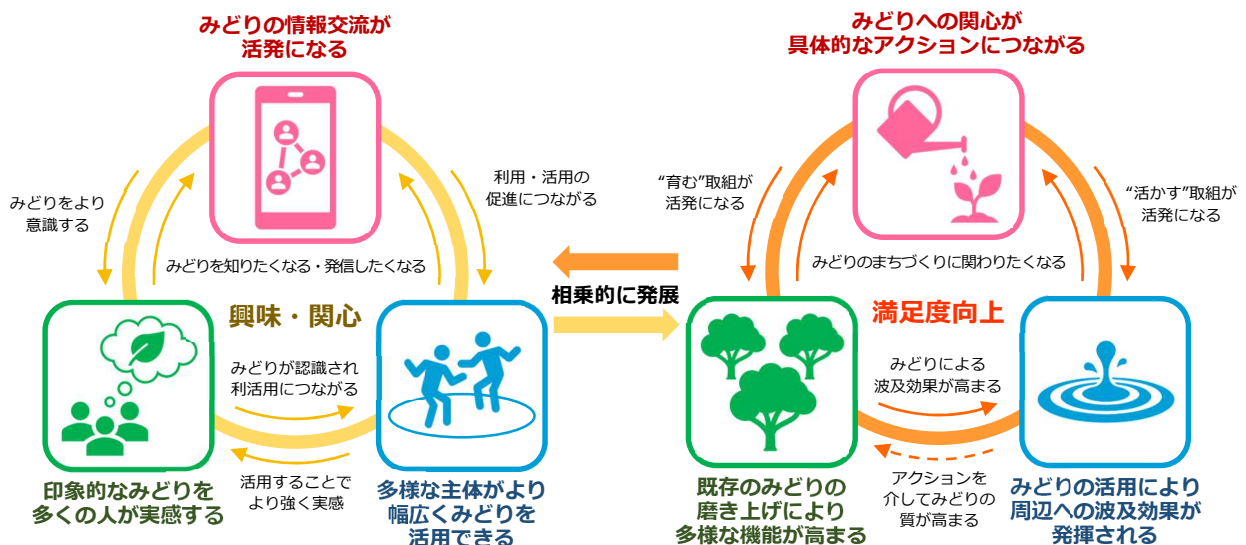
みどりの情報交流が
活発になる

みどりをより
意識する

利用・活用の
促進につながる

みどりを知りたくなる・発信したくなる

興味・関心

みどりが認識され
利活用につながる

活用することで
より強く実感

印象的なみどりを
多くの人が実感する

多様な主体がより
幅広くみどりを
活用できる

相乗的に発展

みどりへの関心が
具体的なアクションにつながる

"育む"取組が
活発になる

"活かす"取組が
活発になる

みどりのまちづくりに関わりたくなる

満足度向上

みどりによる
波及効果が高まる

アクションを
介してみどりの
質が高まる

既存のみどりの
磨き上げにより
多様な機能が高まる

みどりの活用により
周辺への波及効果が
発揮される